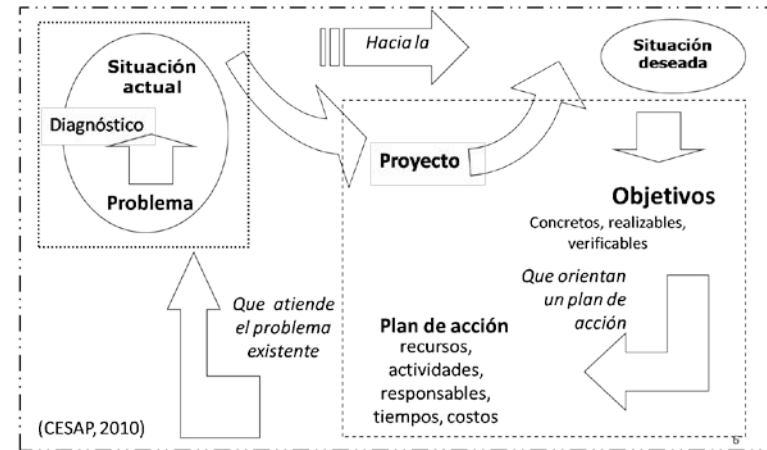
Situación actual

Diagnóstico

Problema

Hacia la

Situación deseada

Proyecto

Objetivos

Concretos, realizables, verificables

Que orientan un plan de acción

Que atiende el problema existente

Plan de acción

recursos, actividades, responsables, tiempos, costos

(CESAP, 2010)

6